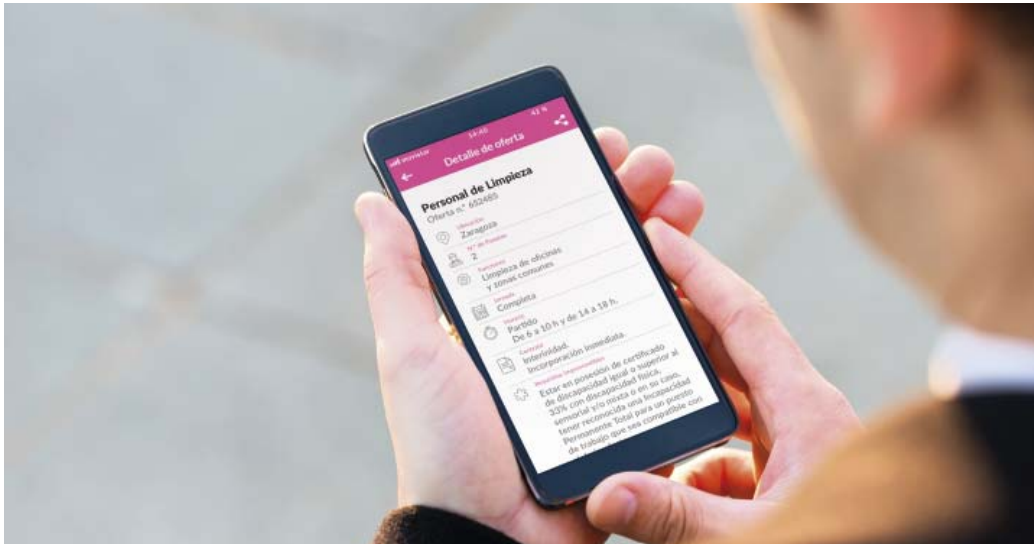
movistar 14:40 42 %

Detalle de oferta

Personal de Limpieza
Oferta n.º 652485

Ubicación
Zaragoza

Nº de Puestos
2

Funciones
Limpieza de oficinas y zonas comunes

Jornada
Completa

Horario
Partido
De 6 a 10 h y de 14 a 18 h.

Contrato
Interinidad.
Incorporación inmediata.

Requisitos Imprescindibles
Estar en posesión de certificado de discapacidad igual o superior al 33% con discapacidad física, sensorial y/o mixta o en su caso, tener reconocida una Incapacidad Permanente Total para un puesto de trabajo que sea compatible con